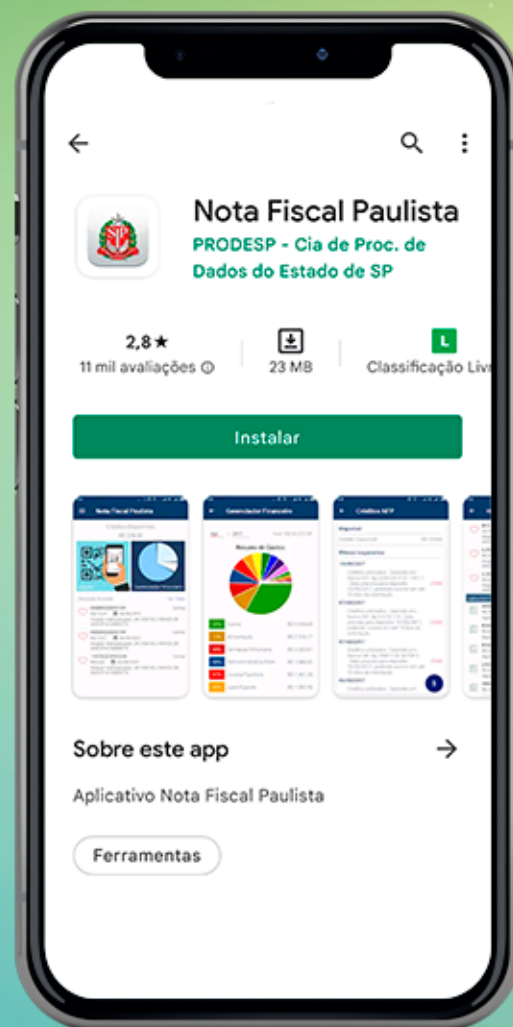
Nota Fiscal Paulista

PRODESP - Cia de Proc. de Dados do Estado de SP

2,8 ★
11 mil avaliações ⓘ

23 MB

L
Classificação Liv

Instalar

Nota Fiscal Paulista

Gerenciador Financeiro

Rosca de Gastos

Créditos NFP

Sobre este app

Aplicativo Nota Fiscal Paulista

Ferramentas